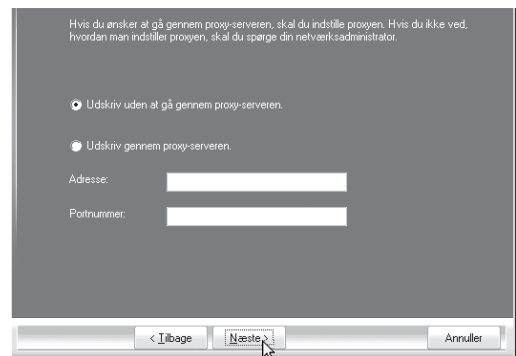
Hvis du ønsker at gå gennem proxy-serveren, skal du indstille proxyen. Hvis du ikke ved, hvordan man indstiller proxyen, skal du spørge din netværksadministrator.

Udskriv uden at gå gennem proxy-serveren.

Udskriv gennem proxy-serveren.

Adresse:

Portnummer:

< Tilbage

Næste >

Annuller